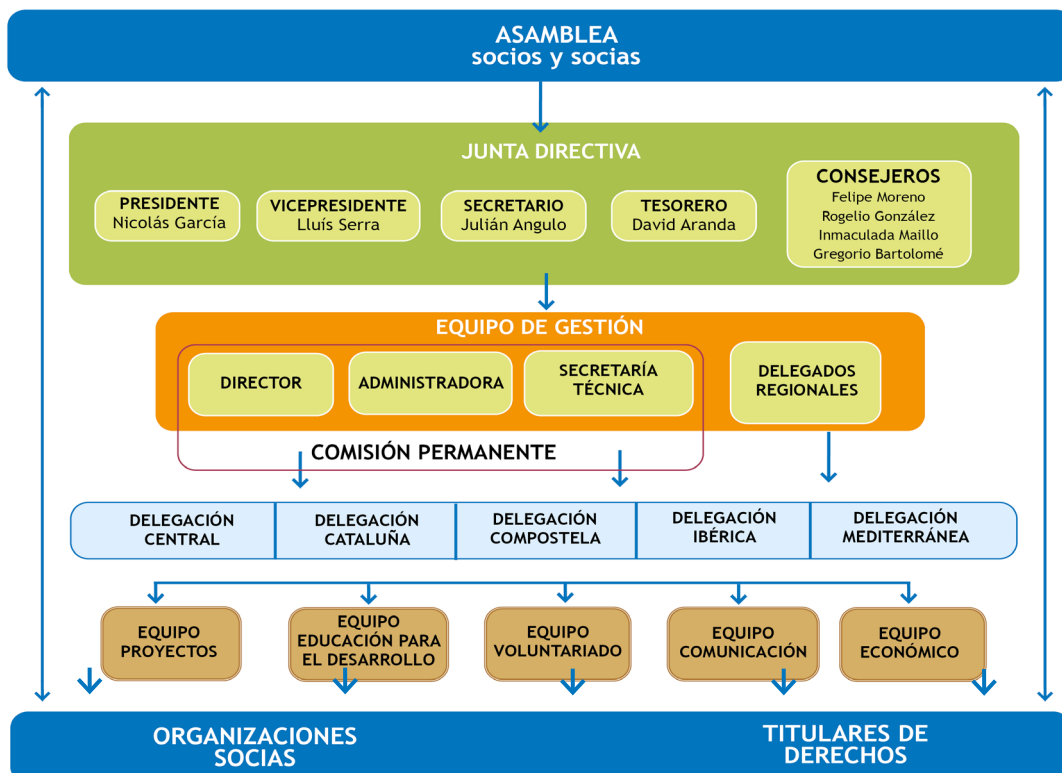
ASAMBLEA
socios y socias

JUNTA DIRECTIVA

PRESIDENTE
Nicolás García

VICEPRESIDENTE
Lluís Serra

SECRETARIO
Julián Angulo

TESORERO
David Aranda

CONSEJEROS
Felipe Moreno
Rogelio González
Inmaculada Maíllo
Gregorio Bartolomé

EQUIPO DE GESTIÓN

DIRECTOR

ADMINISTRADORA

SECRETARÍA TÉCNICA

DELEGADOS REGIONALES

COMISIÓN PERMANENTE

| DELEGACIÓN CENTRAL | DELEGACIÓN CATALUÑA | DELEGACIÓN COMPOSTELA | DELEGACIÓN IBÉRICA | DELEGACIÓN MEDITERRÁNEA |
|---|---|---|---|---|

EQUIPO PROYECTOS

EQUIPO EDUCACIÓN PARA EL DESARROLLO

EQUIPO VOLUNTARIADO

EQUIPO COMUNICACIÓN

EQUIPO ECONÓMICO

ORGANIZACIONES SOCIAS

TITULARES DE DERECHOS